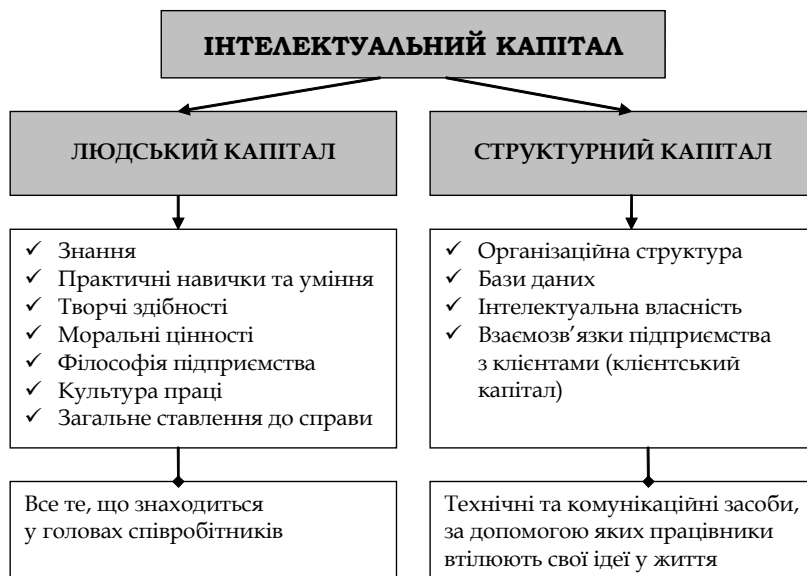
ІНТЕЛЕКТУАЛЬНИЙ КАПІТАЛ

ЛЮДСЬКИЙ КАПІТАЛ

СТРУКТУРНИЙ КАПІТАЛ

✓ Знання
✓ Практичні навички та уміння
✓ Творчі здібності
✓ Моральні цінності
✓ Філософія підприємства
✓ Культура праці
✓ Загальне ставлення до справи

✓ Організаційна структура
✓ Бази даних
✓ Інтелектуальна власність
✓ Взаємозв'язки підприємства з клієнтами (клієнтський капітал)

Все те, що знаходиться у головах співробітників

Технічні та комунікаційні засоби, за допомогою яких працівники втілюють свої ідеї у життя